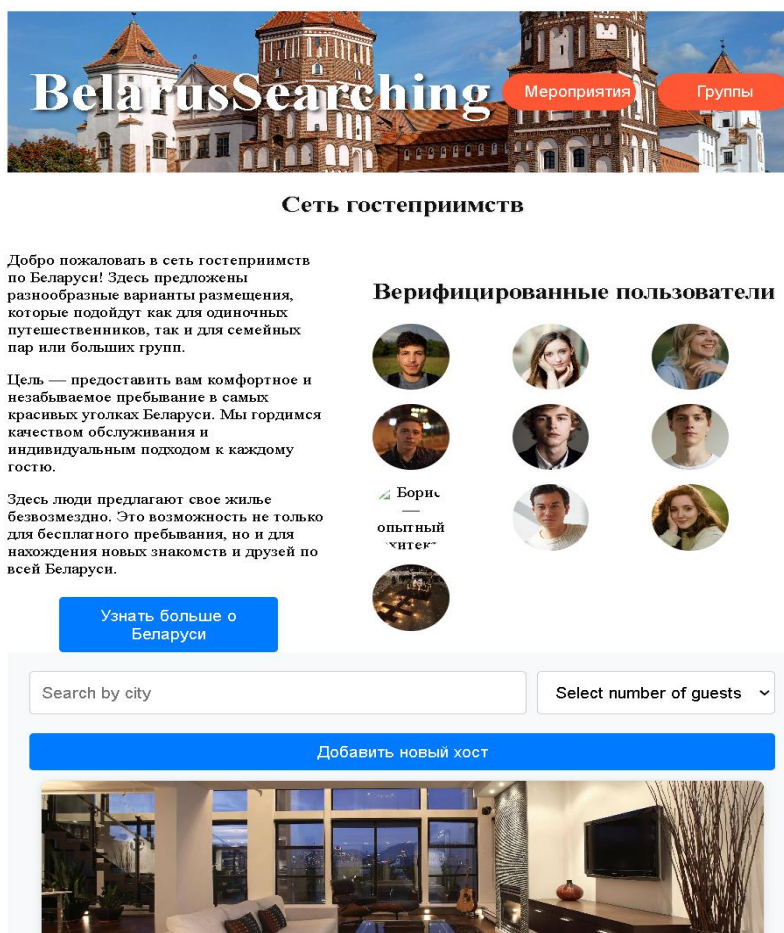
BelarusSearching

Мероприятия

Группы

Сеть гостеприимств

Добро пожаловать в сеть гостеприимств по Беларуси! Здесь предложены разнообразные варианты размещения, которые подойдут как для одиночных путешественников, так и для семейных пар или больших групп.

Цель — предоставить вам комфортное и незабываемое пребывание в самых красивых уголках Беларуси. Мы гордимся качеством обслуживания и индивидуальным подходом к каждому гостю.

Здесь люди предлагают свое жилье безвозмездно. Это возможность не только для бесплатного пребывания, но и для нахождения новых знакомств и друзей по всей Беларуси.

Узнать больше о Беларуси

Верифицированные пользователи

Борис — опытный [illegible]

Search by city

Select number of guests

Добавить новый хост